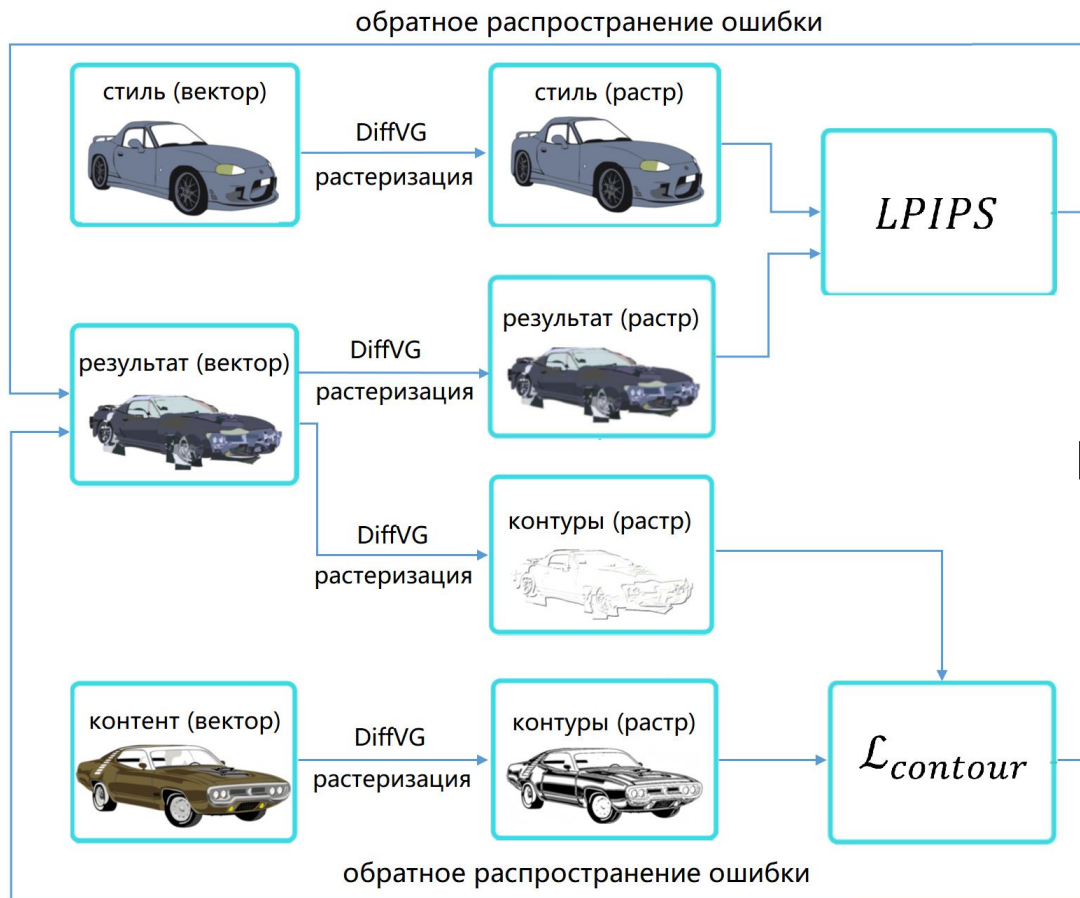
обратное распространение ошибки

стиль (вектор)

DiffVG
растеризация

стиль (растр)

$LPIPS$

результат (вектор)

DiffVG
растеризация

результат (растр)

DiffVG
растеризация

контуры (растр)

контент (вектор)

DiffVG
растеризация

контуры (растр)

$\mathcal{L}_{contour}$

обратное распространение ошибки